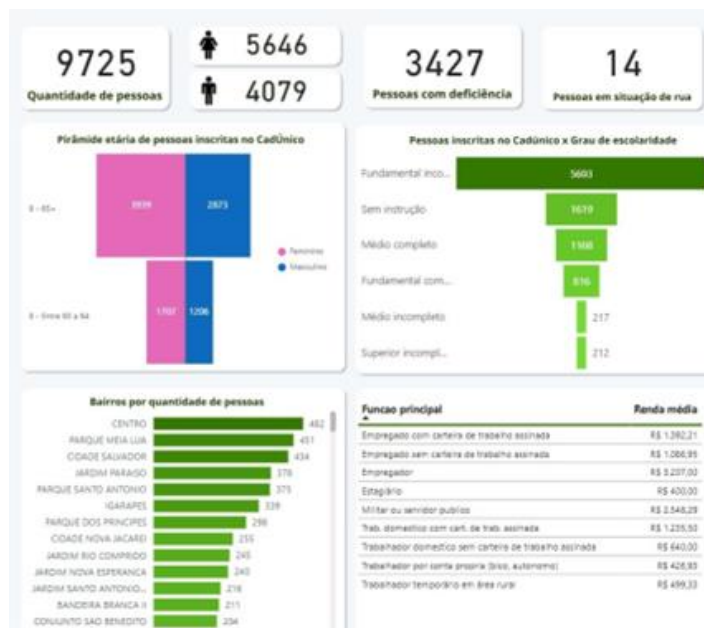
9725
Quantidade de pessoas

5646

4079

3427
Pessoas com deficiência

14
Pessoas em situação de rua

Pirâmide etária de pessoas inscritas no CadÚnico

0 - 65+

3939

2873

0 - Entre 60 a 64

1707

1206

Feminino
Masculino

Pessoas inscritas no CadÚnico x Grau de escolaridade

Fundamental inco... 5603
Sem instrução 1619
Médio completo 1166
Fundamental com... 816
Médio incompleto 217
Superior incompl... 212

Bairros por quantidade de pessoas

CENTRO 482
PARQUE MEIA LUA 451
CIDADE SALVADOR 434
JARDIM PARAISO 378
PARQUE SANTO ANTONIO 375
IGARAPES 339
PARQUE DOS PRINCIPES 298
CIDADE NOVA JACAREI 255
JARDIM RIO COMPRIDO 245
JARDIM NOVA ESPERANCA 243
JARDIM SANTO ANTONIO... 218
BANDEIRA BRANCA II 211
CONJUNTO SAO BENEDITO 204

| Funcao principal | Renda média |
|---|---|
| Empregado com carteira de trabalho assinada | R$ 1.392,21 |
| Empregado sem carteira de trabalho assinada | R$ 1.066,95 |
| Empregador | R$ 3.207,00 |
| Estagiário | R$ 400,00 |
| Militar ou servidor publico | R$ 2.548,29 |
| Trab. domestico com cart. de trab. assinada | R$ 1.235,50 |
| Trabalhador domestico sem carteira de trabalho assinada | R$ 640,00 |
| Trabalhador por conta propria (bico, autonomo) | R$ 428,93 |
| Trabalhador temporário em área rural | R$ 499,33 |